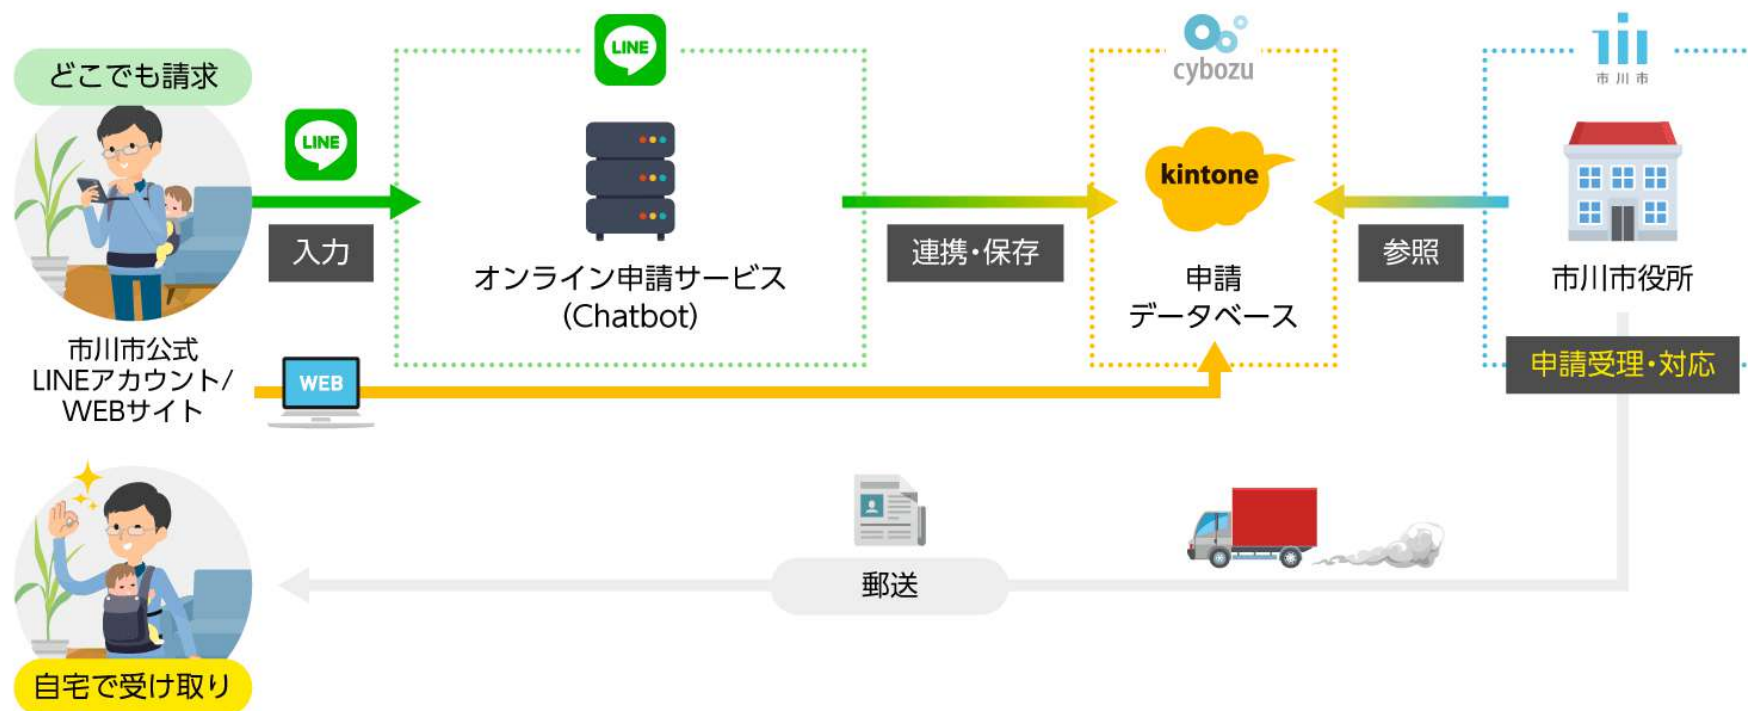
どこでも請求

LINE

入力

LINE

オンライン申請サービス
(Chatbot)

連携・保存

cybozu

kintone

申請
データベース

参照

市川市

市川市役所

申請受理・対応

市川市公式
LINEアカウント/
WEBサイト

WEB

郵送

自宅で受け取り